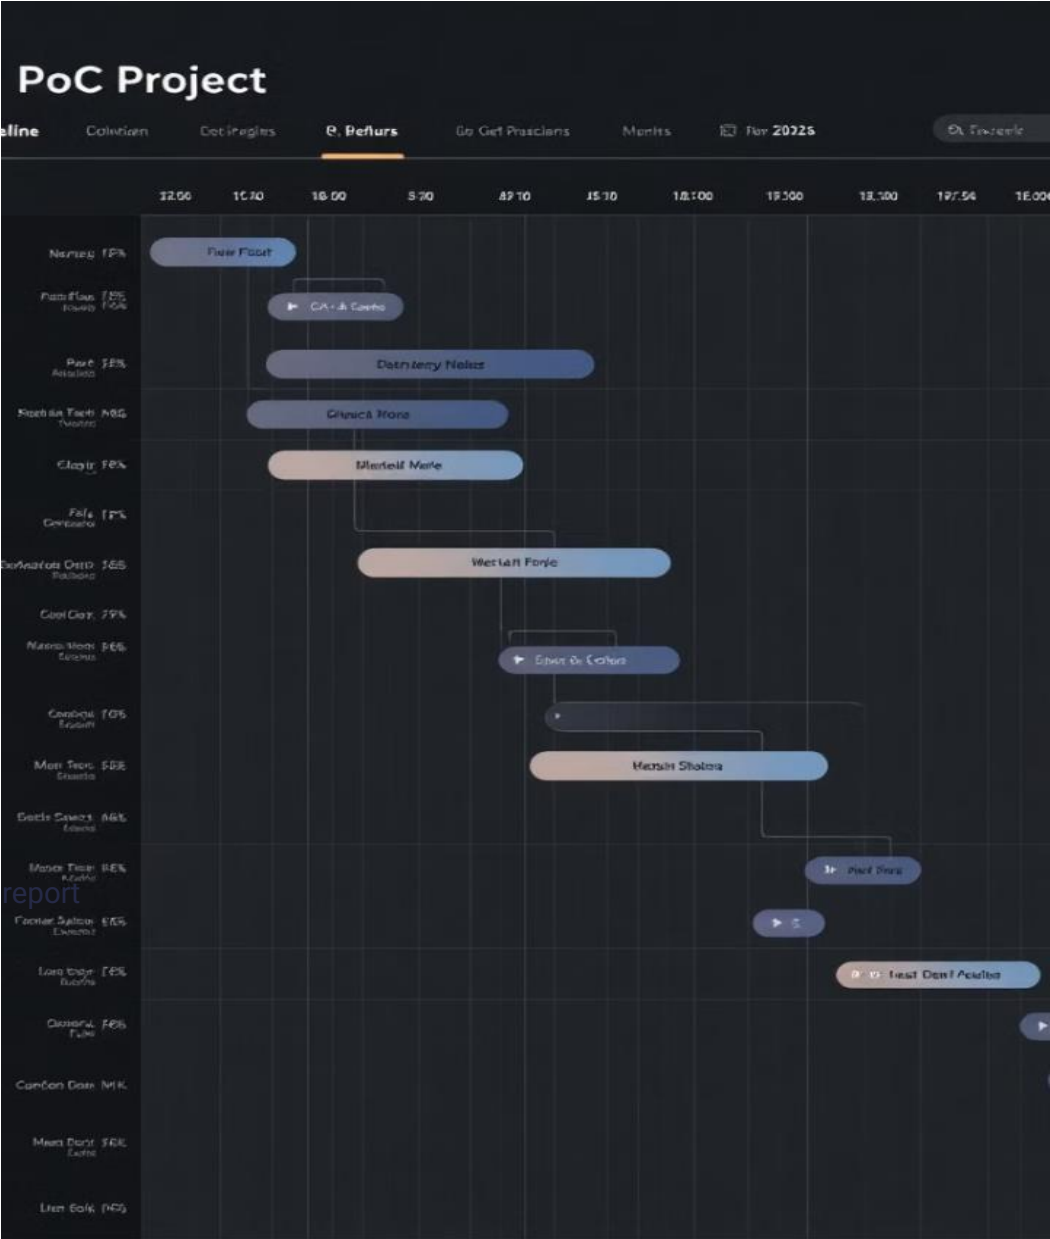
PoC Project

eline Colntizan Cotiregins @. Reflurs Go Get Prasclans Months Fer 2022S

22.00 10.70 18.00 5:20 49 10 15.10 18.100 19.300 18.100 197.54 18.00

Nemeg 17% Faw Fost
Fanflas 15% CA-A Cento
Pact 38% Datntery Nelat
Fechia Tech 36% Chvaca Rore
Clagir 78% Madeil Mele
Fals 12%
Defnaatoa Otro 365 Wertan Forie
Cool Cior 79%
Nanro Noni 86% Eser & Celon
Contool 70%
Mon Tecs 558 Hersin Stoles
Socis Sares 36%
Moce Tice 88% Piel Fore
report
Fociar Sulcor 58%
Lan Sage 78% Best Dori Acolbe
Oeneral 78%
Conton Dom NYK
Mean Dosr 78%
Lien Bolk 76%